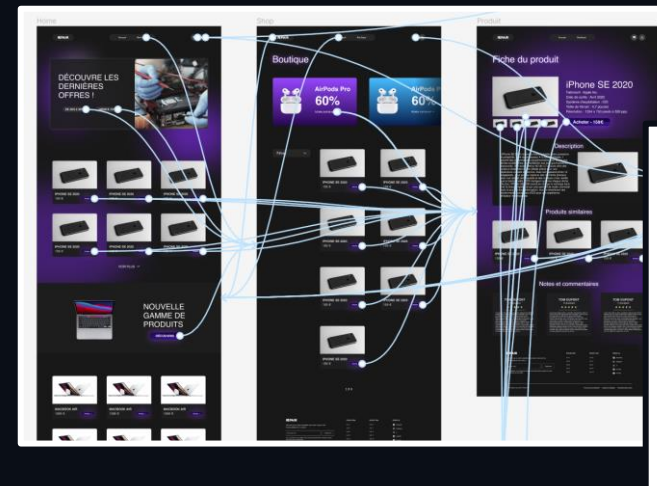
Home

DÉCOUVRE LES DERNIÈRES OFFRES !

IPHONE SE 2020

IPHONE SE 2020

IPHONE SE 2020

IPHONE SE 2020

IPHONE SE 2020

IPHONE SE 2020

VOIR PLUS

NOUVELLE GAMME DE PRODUITS

MACBOOK AIR

MACBOOK AIR

MACBOOK AIR

Shop

Boutique

AirPods Pro 60%

AirPods Pro 60%

IPHONE SE 2020

IPHONE SE 2020

IPHONE SE 2020

IPHONE SE 2020

IPHONE SE 2020

IPHONE SE 2020

IPHONE SE 2020

Produit

Fiche du produit

iPhone SE 2020

Acheter - 150€

Description

Produits similaires

Notes et commentaires